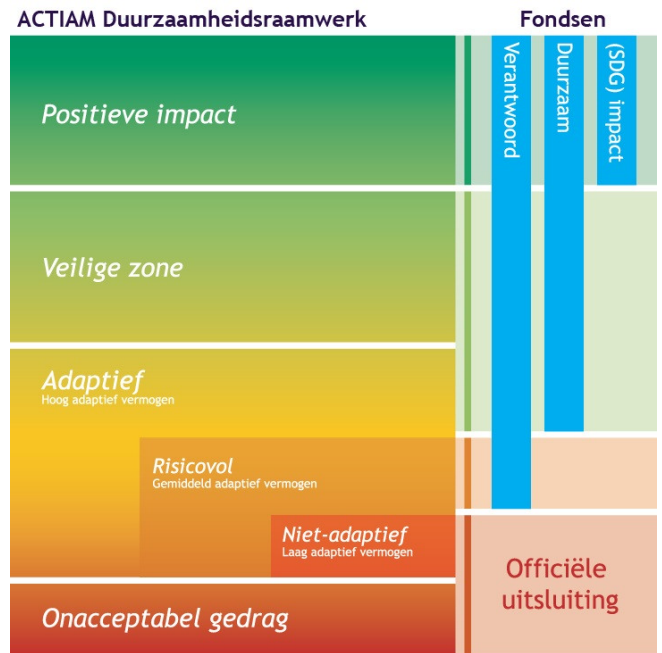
ACTIAM Duurzaamheidsraamwerk

Fondsen

Positieve impact

Veilige zone

Adaptief
Hoog adaptief vermogen

Risicovol
Gemiddeld adaptief vermogen

Niet-adaptief
Laag adaptief vermogen

Onacceptabel gedrag

Verantwoord

Duurzaam

(SDG) impact

Officiële uitsluiting